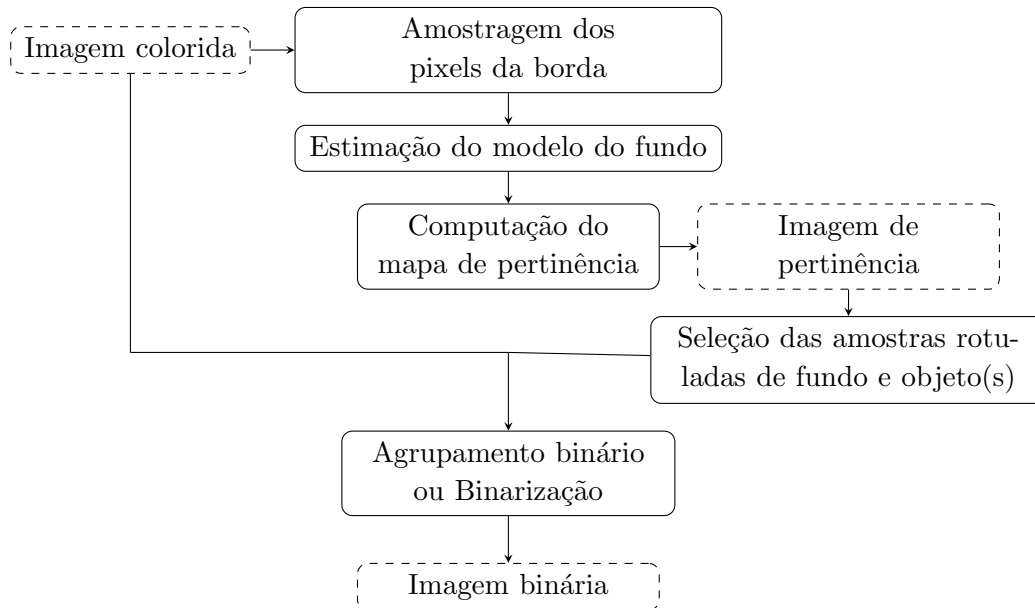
Imagem colorida

Amostragem dos pixels da borda

Estimação do modelo do fundo

Computação do mapa de pertinência

Imagem de pertinência

Seleção das amostras rotuladas de fundo e objeto(s)

Agrupamento binário ou Binarização

Imagem binária